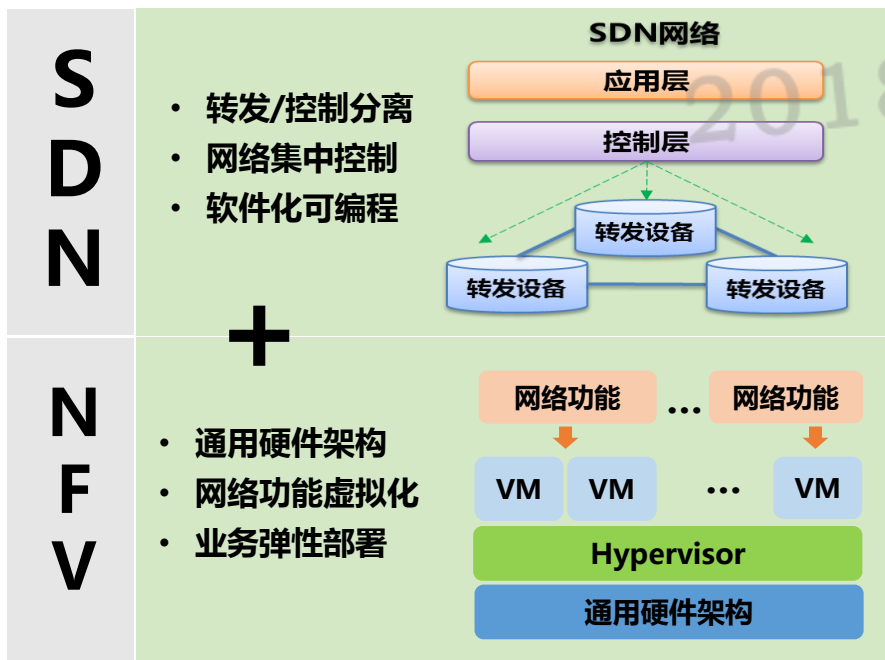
S
D
N

• 转发/控制分离
• 网络集中控制
• 软件化可编程

SDN网络

应用层

2018

控制层

转发设备

转发设备

转发设备

+

N
F
V

• 通用硬件架构
• 网络功能虚拟化
• 业务弹性部署

网络功能 … 网络功能

VM VM … VM

Hypervisor

通用硬件架构